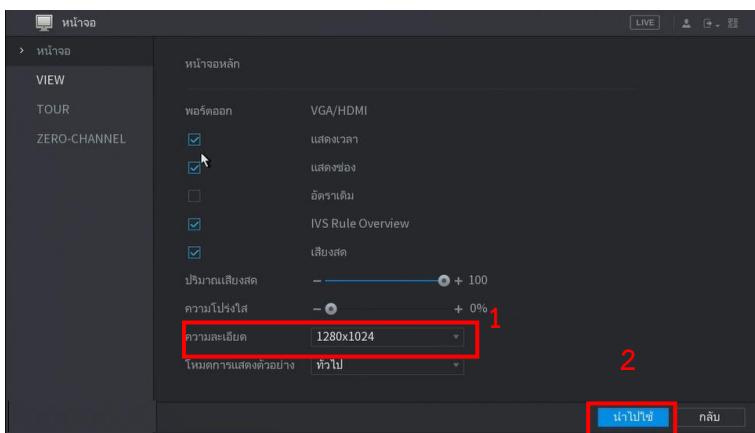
หน้าจอ

LIVE

› หน้าจอ
VIEW
TOUR
ZERO-CHANNEL

หน้าจอหลัก

พอร์ตออก VGA/HDMI

แสดงเวลา

แสดงช่อง

อัตราเดิม

IVS Rule Overview

เสียงสด

ปริมาณเสียงสด − + 100

ความโปร่งใส − + 0%

ความละเอียด 1280x1024

1

โหมดการแสดงตัวอย่าง ทั่วไป

2

นำไปใช้ กลับ